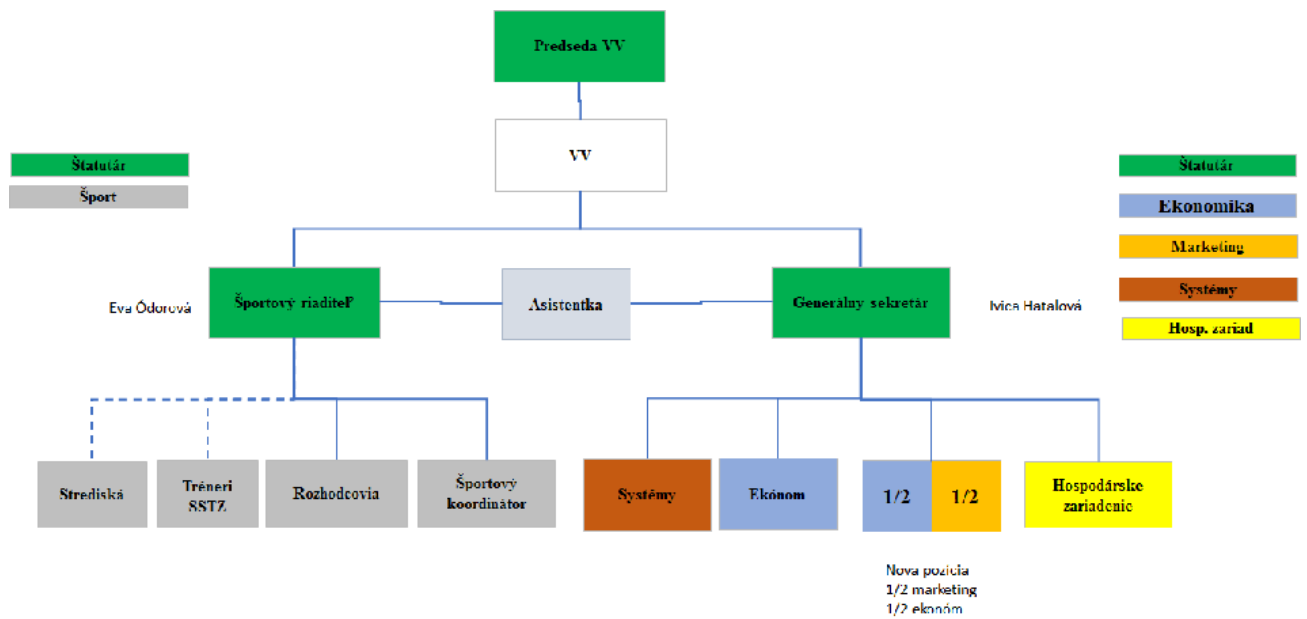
Predseda VV

VV

Štatutár

Šport

Štatutár

Ekonomika

Marketing

Systémy

Hosp. zariad

Eva Ódorová

Športový riaditeľ

Asistentka

Generálny sekretár

Ivica Hatalová

Strediská

Tréneri SSTZ

Rozhodcovia

Športový koordinátor

Systémy

Ekonóm

1/2

1/2

Hospodárske zariadenie

Nova pozicia
1/2 marketing
1/2 ekonóm